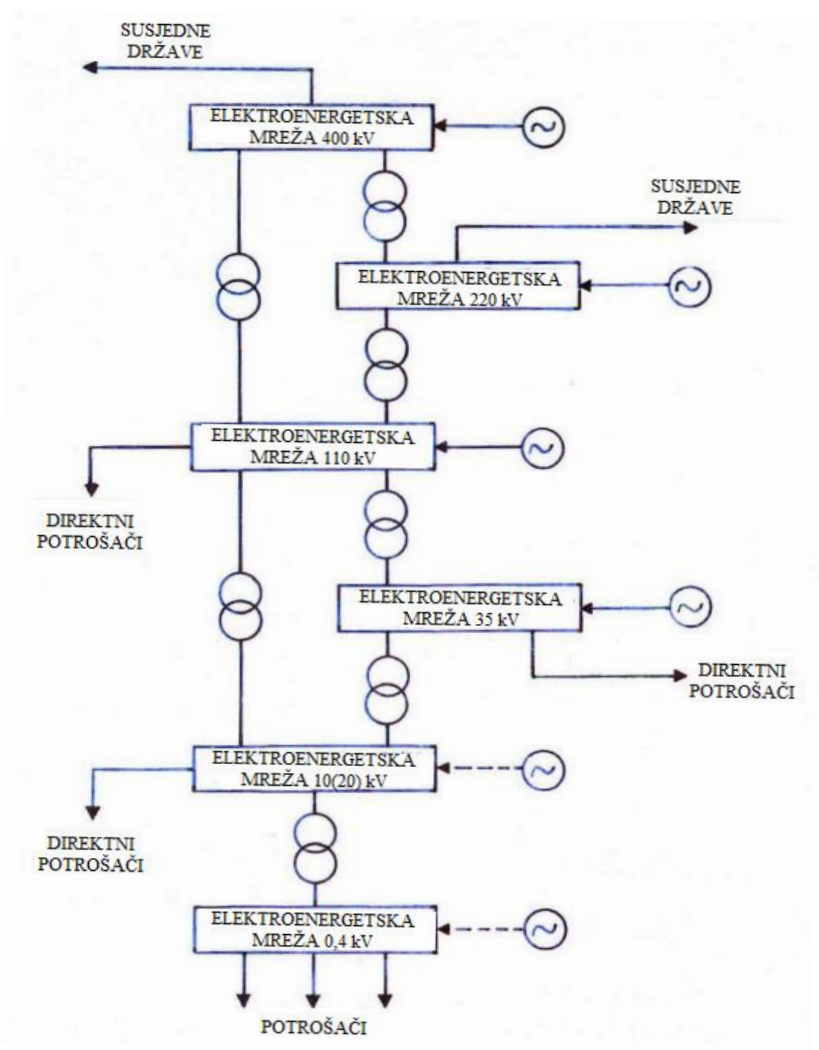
SUSJEDNE DRŽAVE

ELEKTROENERGETSKA MREŽA 400 kV

SUSJEDNE DRŽAVE

ELEKTROENERGETSKA MREŽA 220 kV

ELEKTROENERGETSKA MREŽA 110 kV

DIREKTNI POTROŠAČI

ELEKTROENERGETSKA MREŽA 35 kV

DIREKTNI POTROŠAČI

ELEKTROENERGETSKA MREŽA 10(20) kV

DIREKTNI POTROŠAČI

ELEKTROENERGETSKA MREŽA 0,4 kV

POTROŠAČI